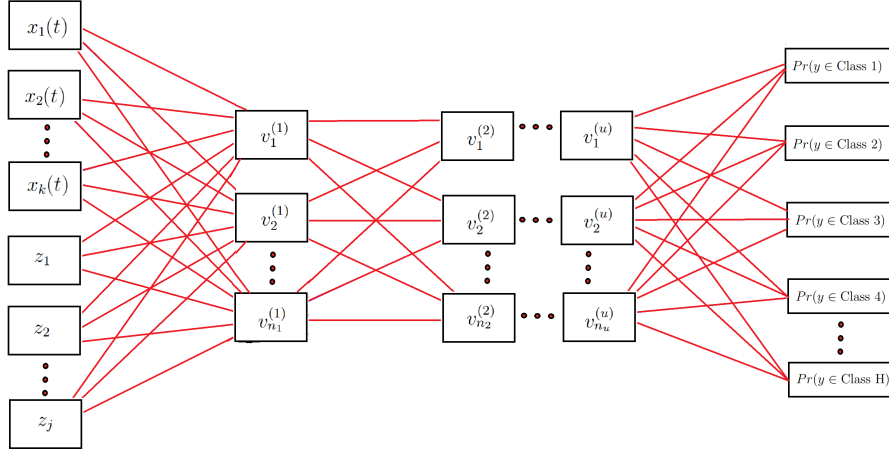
$x_1(t)$

$x_2(t)$

$x_k(t)$

$z_1$

$z_2$

$z_j$

$v_1^{(1)}$

$v_2^{(1)}$

$v_{n_1}^{(1)}$

$v_1^{(2)}$

$v_2^{(2)}$

$v_{n_2}^{(2)}$

$v_1^{(u)}$

$v_2^{(u)}$

$v_{n_u}^{(u)}$

$Pr(y \in \text{Class 1})$

$Pr(y \in \text{Class 2})$

$Pr(y \in \text{Class 3})$

$Pr(y \in \text{Class 4})$

$Pr(y \in \text{Class H})$